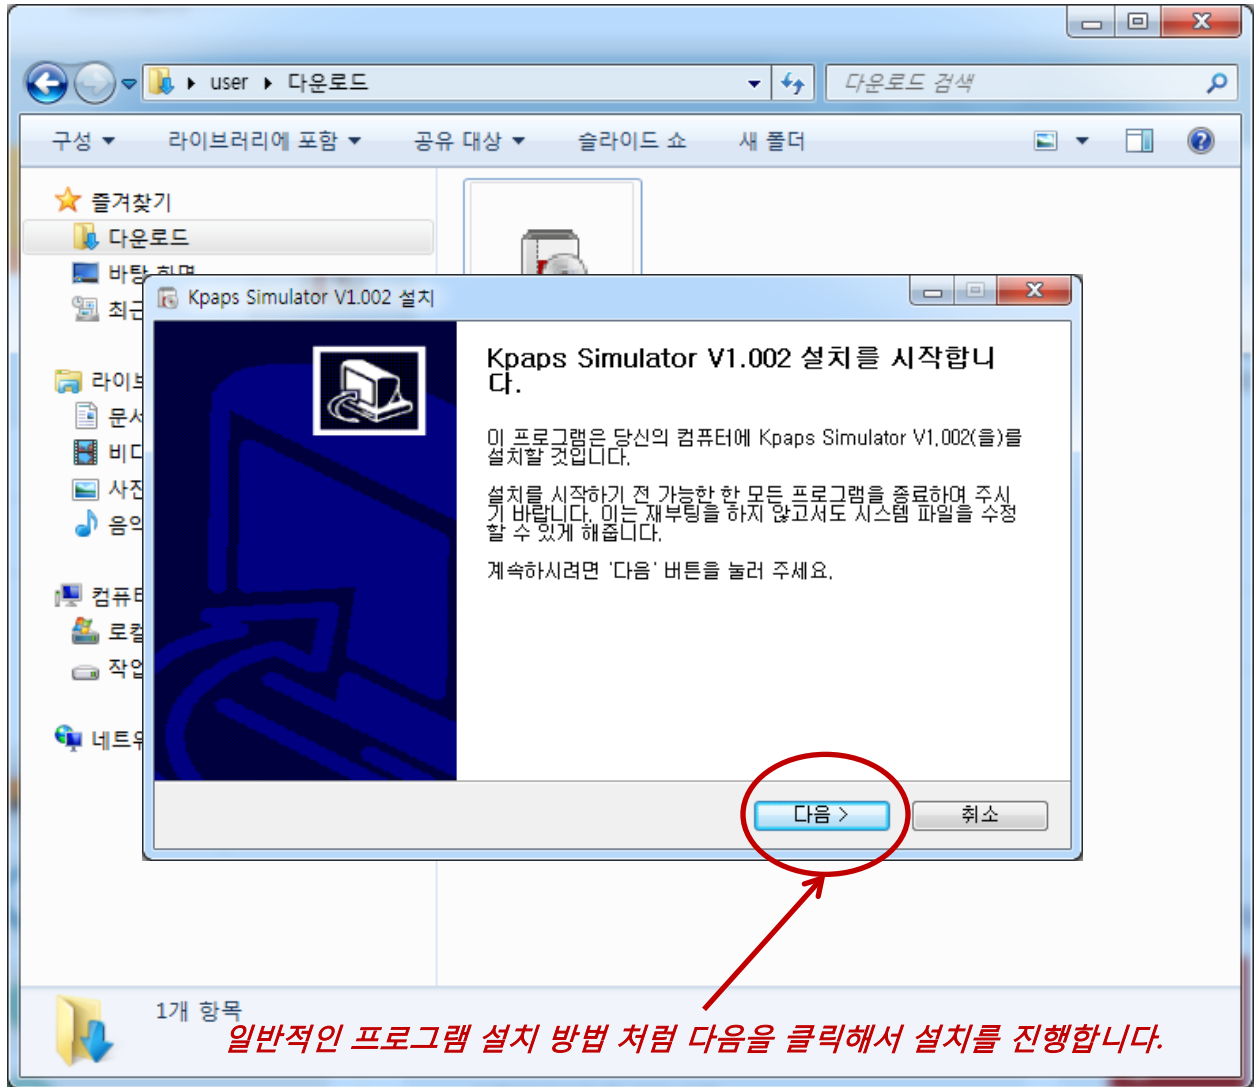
user ▸ 다운로드

다운로드 검색

구성 ▾ 라이브러리에 포함 ▾ 공유 대상 ▾ 슬라이드 쇼 새 폴더

즐겨찾기
다운로드
바탕 화면
최근
라이브
문서
비디
사진
음악
컴퓨터
로컬
작업
네트워

Kpaps Simulator V1.002 설치

Kpaps Simulator V1.002 설치를 시작합니다.

이 프로그램은 당신의 컴퓨터에 Kpaps Simulator V1.002(을)를 설치할 것입니다.

설치를 시작하기 전 가능한 한 모든 프로그램을 종료하여 주시기 바랍니다. 이는 재부팅을 하지 않고서도 시스템 파일을 수정할 수 있게 해줍니다.

계속하시려면 '다음' 버튼을 눌러 주세요.

다음 >
취소

1개 항목

일반적인 프로그램 설치 방법 처럼 다음을 클릭해서 설치를 진행합니다.